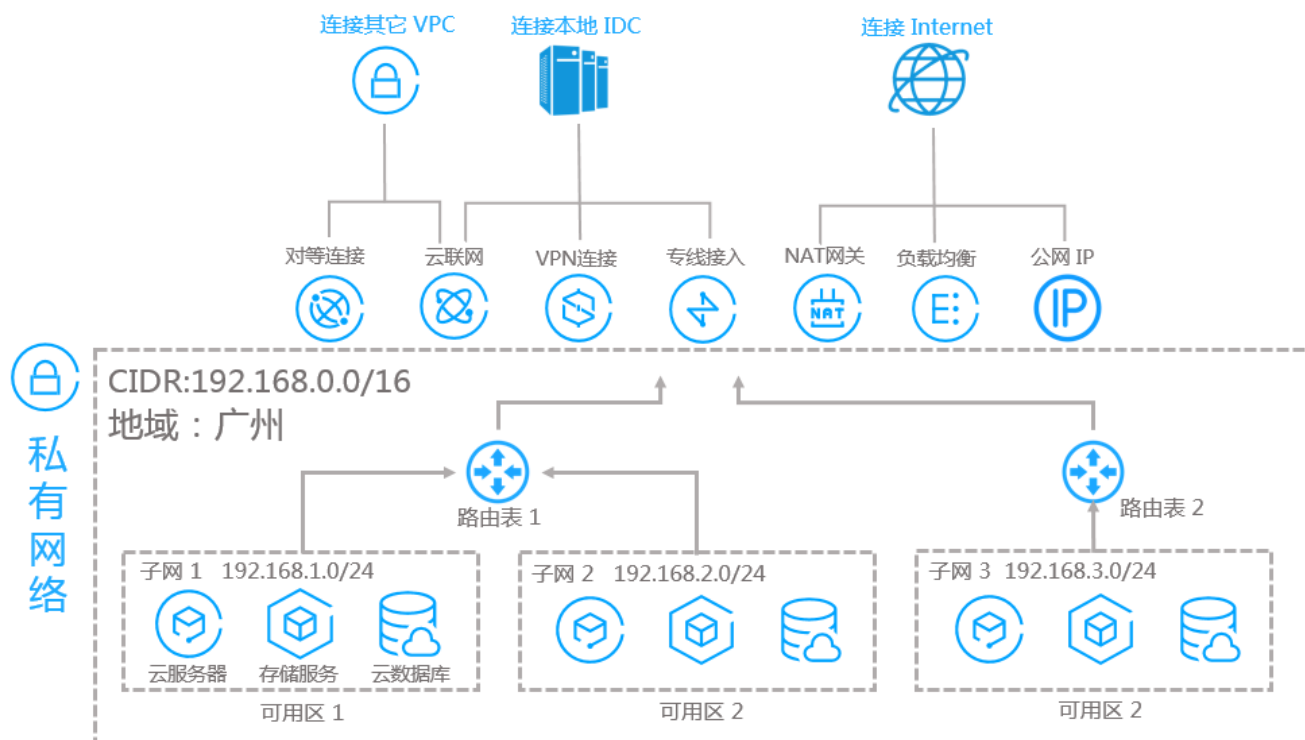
连接其它 VPC

连接本地 IDC

连接 Internet

对等连接

云联网

VPN连接

专线接入

NAT网关

负载均衡

公网 IP

NAT

IP

私有网络

CIDR:192.168.0.0/16
地域：广州

路由表 1

路由表 2

子网 1 192.168.1.0/24

云服务器

存储服务

云数据库

可用区 1

子网 2 192.168.2.0/24

可用区 2

子网 3 192.168.3.0/24

可用区 2